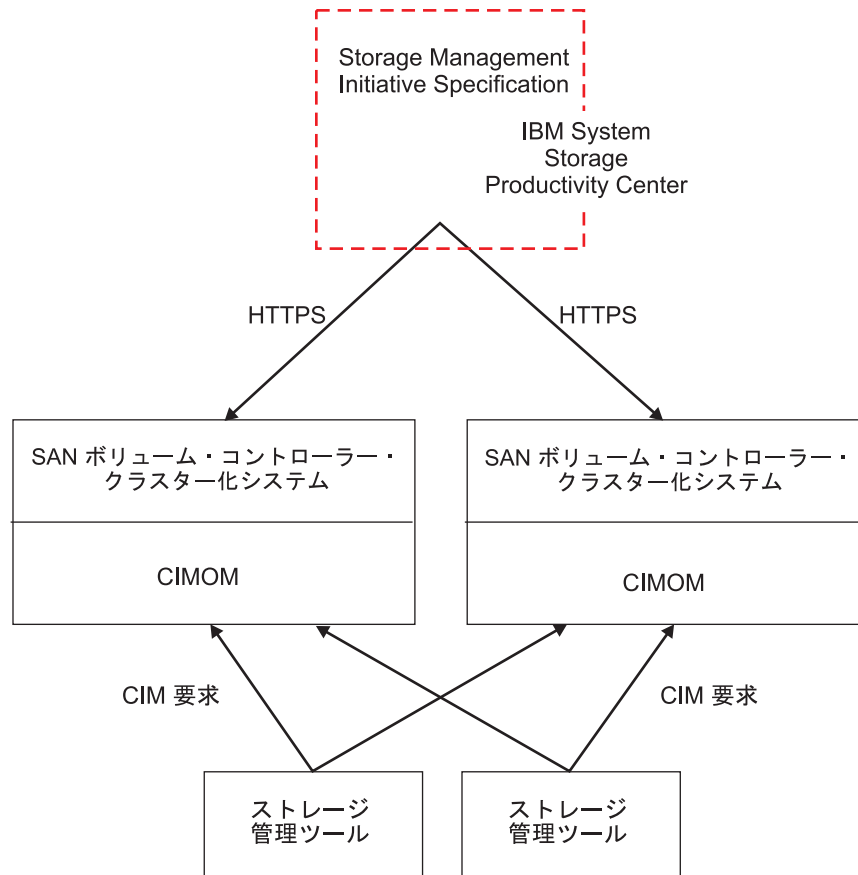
Storage Management Initiative Specification

IBM System Storage Productivity Center

HTTPS

HTTPS

SAN ボリューム・コントローラー・クラスター化システム

CIMOM

SAN ボリューム・コントローラー・クラスター化システム

CIMOM

CIM 要求

CIM 要求

ストレージ管理ツール

ストレージ管理ツール